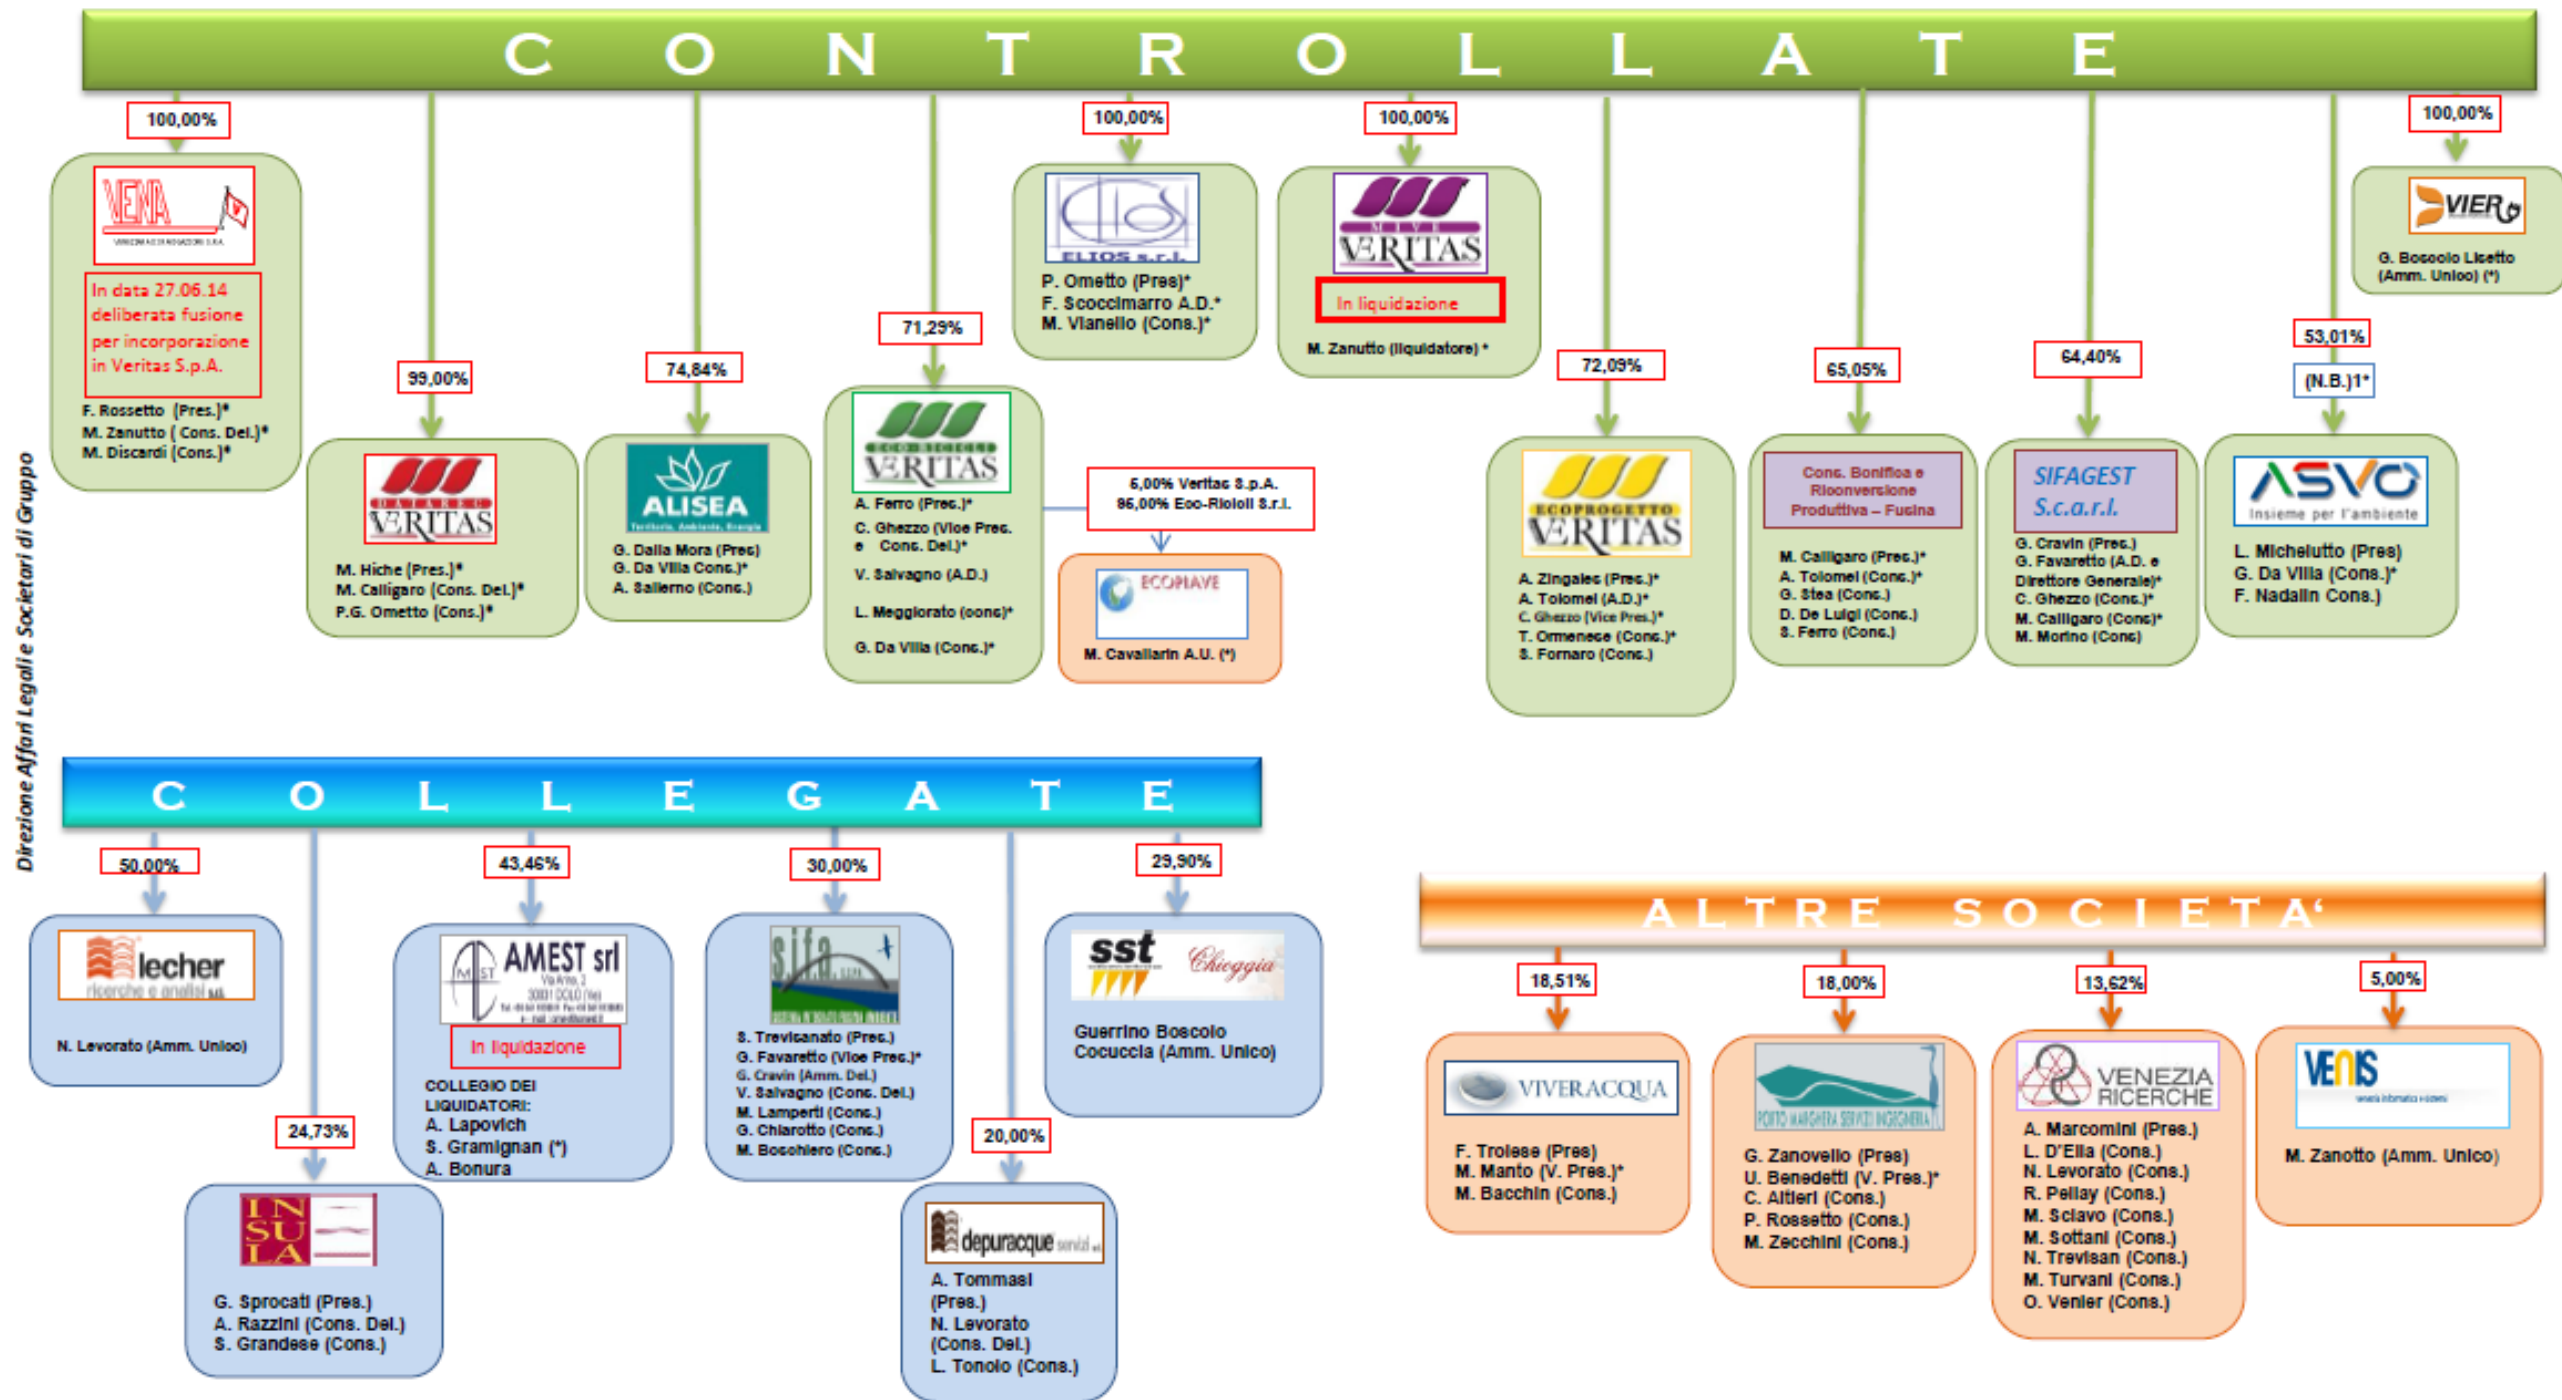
C O N T R O L L A T E

100,00%

VESTA

In data 27.06.14 deliberata fusione per incorporazione in Veritas S.p.A.

F. Rossetto (Pres.)*
M. Zanutto ( Cons. Del.)*
M. Discardi (Cons.)*

99,00%

DATARETE VERITAS

M. Hiche (Pres.)*
M. Calligaro (Cons. Del.)*
P.G. Ometto (Cons.)*

74,84%

ALISEA

G. Dalla Mora (Pres)
G. Da Villa Cons.)*
A. Salierno (Cons.)

71,29%

ECOPROGETTO VERITAS

A. Ferro (Pres.)*
C. Ghezzo (Vice Pres. e Cons. Del.)*
V. Salvagno (A.D.)
L. Meggiorato (cons)*
G. Da Villa (Cons.)*

6,00% Veritas S.p.A.
96,00% Eco-Ricicli S.r.l.

ECOPIAVE

M. Cavallarin A.U. (*)

100,00%

ELIOS s.r.l.

P. Ometto (Pres)*
F. Scoccimarro A.D.*
M. Vianello (Cons.)*

100,00%

MIVE VERITAS

In liquidazione

M. Zanutto (liquidatore) *

72,09%

ECOPROGETTO VERITAS

A. Zingales (Pres.)*
A. Tolomei (A.D.)*
C. Ghezzo (Vice Pres.)*
T. Ormenese (Cons.)*
S. Fornaro (Cons.)

65,05%

Cons. Bonifica e Riconversione Produttiva – Fusina

M. Calligaro (Pres.)*
A. Tolomei (Cons.)*
G. Stea (Cons.)
D. De Luigi (Cons.)
S. Ferro (Cons.)

64,40%

SIFAGEST S.c.a.r.l.

G. Cravin (Pres.)
G. Favaretto (A.D. e Direttore Generale)*
C. Ghezzo (Cons.)*
M. Calligaro (Cons)*
M. Morino (Cons)

53,01%
(N.B.)1*

ASVO Insieme per l'ambiente

L. Michelutto (Pres)
G. Da Villa (Cons.)*
F. Nadalin Cons.)

100,00%

VIER

G. Boscolo Lisetto (Amm. Unico) (*)

Direzione Affari Legali e Societari di Gruppo

C O L L E G A T E

50,00%

lecher ricerche e analisi

N. Levorato (Amm. Unico)

24,73%

INSULA

G. Sprocati (Pres.)
A. Razzini (Cons. Del.)
S. Grandese (Cons.)

43,46%

AMEST srl

In liquidazione

COLLEGIO DEI LIQUIDATORI:
A. Lapovich
S. Gramignan (*)
A. Bonura

30,00%

sifa

S. Trevisanato (Pres.)
G. Favaretto (Vice Pres.)*
G. Cravin (Amm. Del.)
V. Salvagno (Cons. Del.)
M. Lamperti (Cons.)
G. Chiarotto (Cons.)
M. Boschiero (Cons.)

20,00%

depuracque servizi

A. Tommasi (Pres.)
N. Levorato (Cons. Del.)
L. Tonolo (Cons.)

29,90%

sst Chioggia

Guerrino Boscolo Cocuccia (Amm. Unico)

A L T R E S O C I E T A'

18,51%

VIVERACQUA

F. Troiese (Pres)
M. Manto (V. Pres.)*
M. Bacchin (Cons.)

18,00%

PORTO MARGHERA SERVIZI INGEGNERIA

G. Zanovello (Pres)
U. Benedetti (V. Pres.)*
C. Altieri (Cons.)
P. Rossetto (Cons.)
M. Zecchini (Cons.)

13,62%

VENEZIA RICERCHE

A. Marcomini (Pres.)
L. D'Elia (Cons.)
N. Levorato (Cons.)
R. Pellay (Cons.)
M. Sclavo (Cons.)
M. Sottani (Cons.)
N. Trevisan (Cons.)
M. Turvani (Cons.)
O. Venier (Cons.)

5,00%

VENIS

M. Zanotto (Amm. Unico)